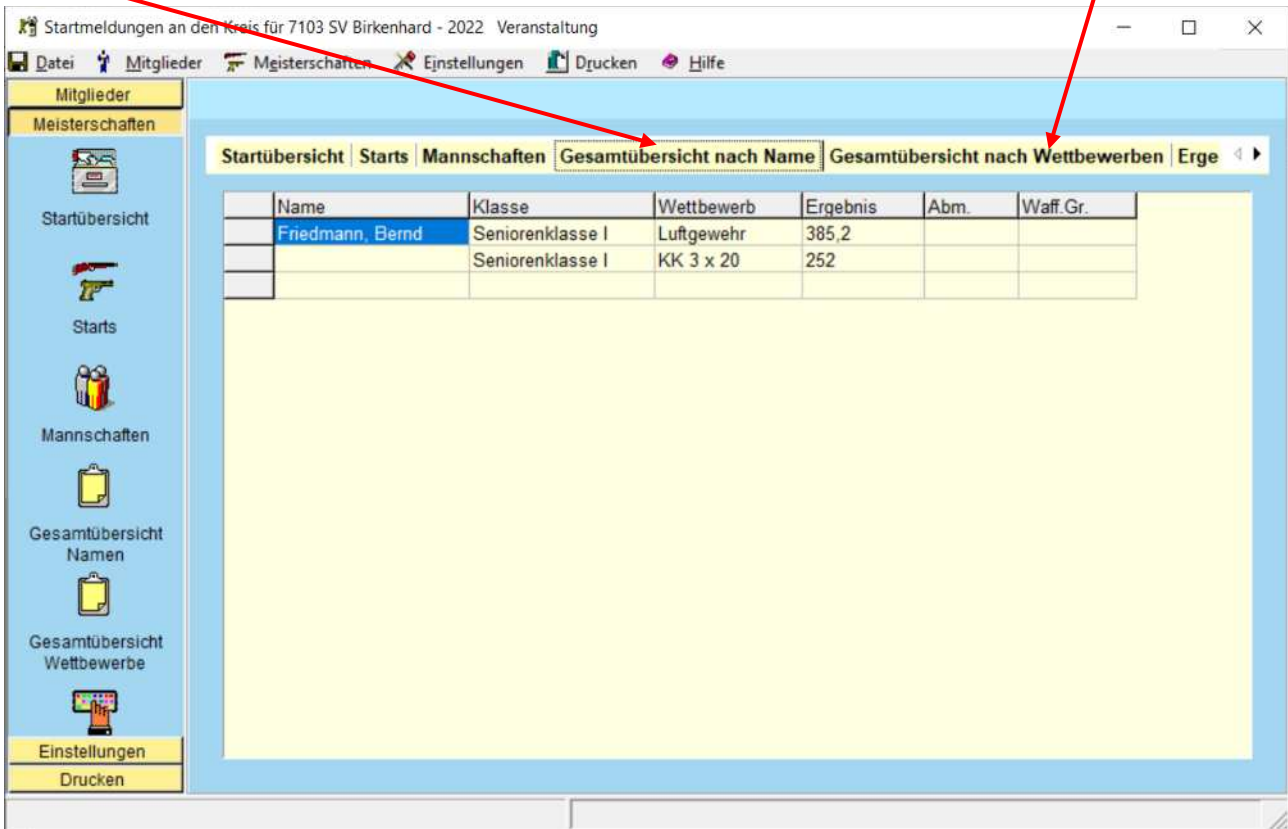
Startmeldungen an den Kreis für 7103 SV Birkenhard - 2022 Veranstaltung

Datei Mitglieder Meisterschaften Einstellungen Drucken Hilfe

Mitglieder
Meisterschaften

Startübersicht

Starts

Mannschaften

Gesamtübersicht Namen

Gesamtübersicht Wettbewerbe

Einstellungen
Drucken

Startübersicht | Starts | Mannschaften | Gesamtübersicht nach Name | Gesamtübersicht nach Wettbewerben | Erge

| | Name | Klasse | Wettbewerb | Ergebnis | Abm. | Waff.Gr. |
|---|---|---|---|---|---|---|
| | Friedmann, Bernd | Seniorenklasse I | Luftgewehr | 385,2 | | |
| | | Seniorenklasse I | KK 3 x 20 | 252 | | |
| | | | | | | |